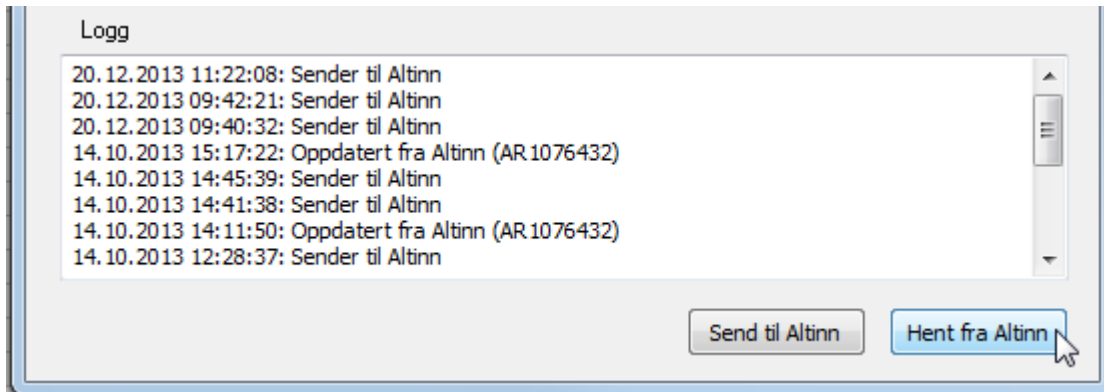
Logg

20.12.2013 11:22:08: Sender til Altinn
20.12.2013 09:42:21: Sender til Altinn
20.12.2013 09:40:32: Sender til Altinn
14.10.2013 15:17:22: Oppdatert fra Altinn (AR1076432)
14.10.2013 14:45:39: Sender til Altinn
14.10.2013 14:41:38: Sender til Altinn
14.10.2013 14:11:50: Oppdatert fra Altinn (AR1076432)
14.10.2013 12:28:37: Sender til Altinn

Send til Altinn
Hent fra Altinn